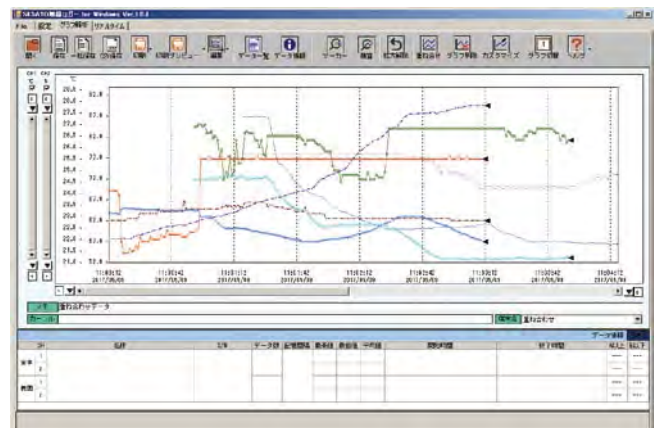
SATO 温湿度ロガー for Windows Ver.1.0.4
File 設定 グラフ解析 リアルタイム
開く 保存 一括保存 CSV保存 印刷 印刷プレビュー 編集 データ一覧 データ情報 マーカー 検索 拡大解除 重ね合せ グラフ切替 カスタマイズ グラフ切替 ヘルプ
CH1 CH2
℃ %
°C
26.0
25.5
25.0
24.5
24.0
23.5
23.0
22.5
22.0
21.5
21.0
82.0
80.0
78.0
76.0
74.0
72.0
70.0
68.0
66.0
64.0
62.0
11:00:12 2017/05/09
11:00:42 2017/05/09
11:01:12 2017/05/09
11:01:42 2017/05/09
11:02:12 2017/05/09
11:02:42 2017/05/09
11:03:12 2017/05/09
11:03:42 2017/05/09
11:04:12 2017/05/09
メモ 重ね合わせデータ
カーソル
重ね合わせ
データ情報
CH 名称 S/N データ数 記録間隔 最高値 最低値 平均値 開始時間 終了時間
温度 1 2
湿度 1 2